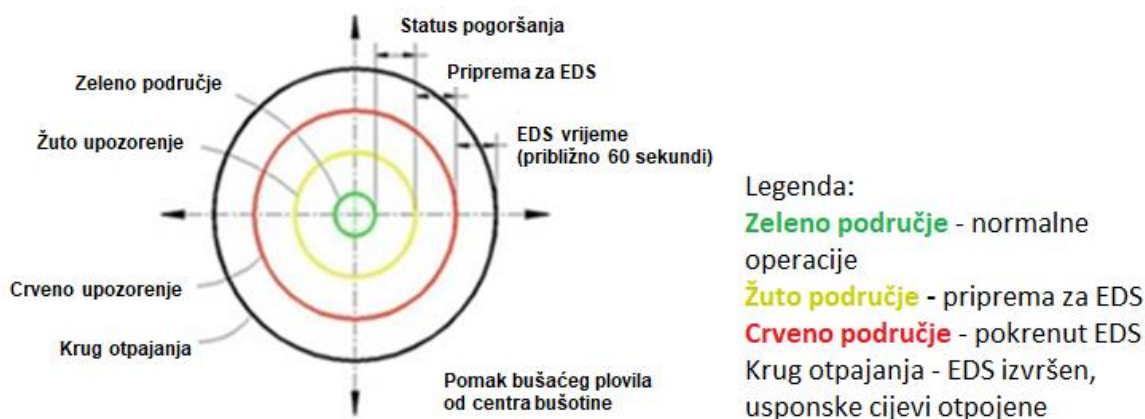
Status pogoršanja

Priprema za EDS

Zeleno područje

Žuto upozorenje

EDS vrijeme (približno 60 sekundi)

Crveno upozorenje

Krug otpajanja

Pomak bušaćeg plovila od centra bušotine

Legenda:
Zeleno područje - normalne operacije
Žuto područje - priprema za EDS
Crveno područje - pokrenut EDS
Krug otpajanja - EDS izvršen, usponske cijevi otpojene